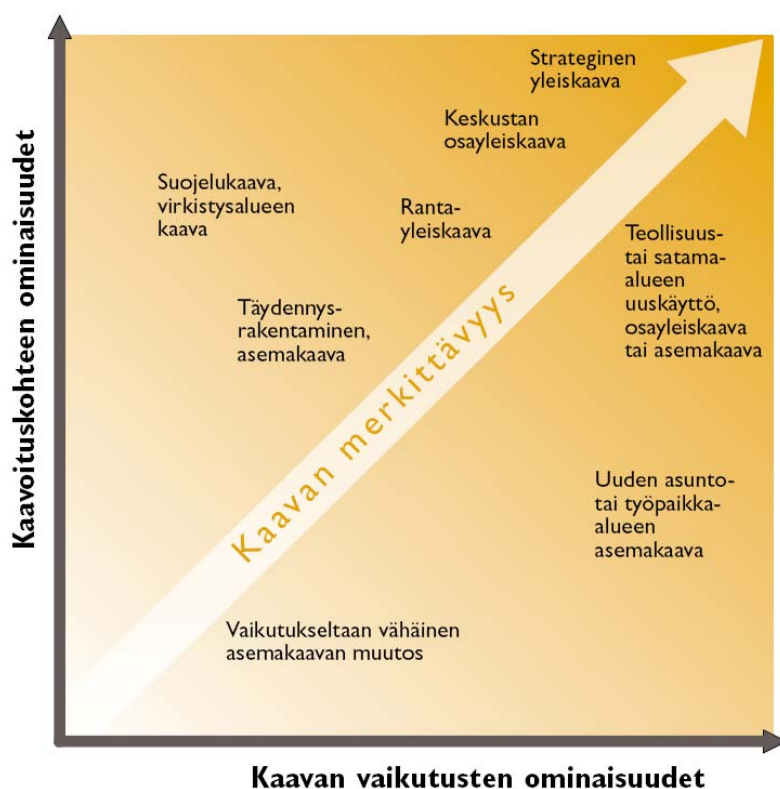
Kaavoituskohteen ominaisuudet

Strateginen yleiskaava

Keskustan osayleiskaava

Suojelukaava, virkistysalueen kaava

Ranta- yleiskaava

Teollisuus- tai satama- alueen uuskäyttö, osayleiskaava tai asemakaava

Täydennys- rakentaminen, asemakaava

Kaavan merkittävyys

Uuden asunto- tai työpaikka- alueen asemakaava

Vaikutukseltaan vähäinen asemakaavan muutos

Kaavan vaikutusten ominaisuudet